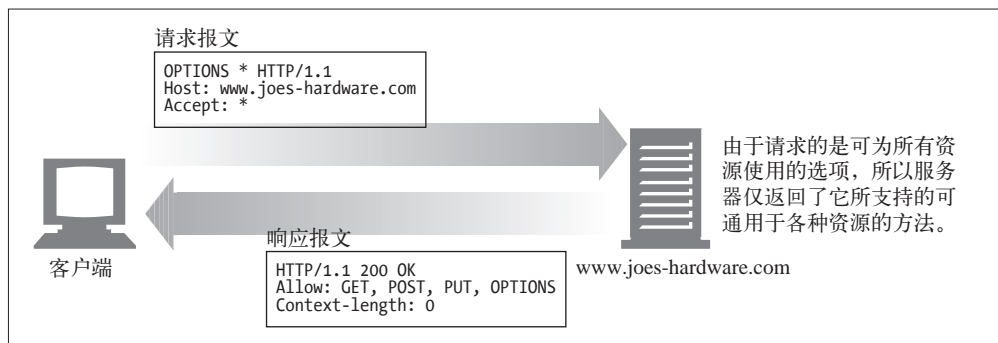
请求报文

OPTIONS * HTTP/1.1
Host: www.joes-hardware.com
Accept: *

由于请求的是可为所有资源使用的选项，所以服务器仅返回了它所支持的可通用于各种资源的方法。

响应报文

HTTP/1.1 200 OK
Allow: GET, POST, PUT, OPTIONS
Context-length: 0

客户端

www.joes-hardware.com